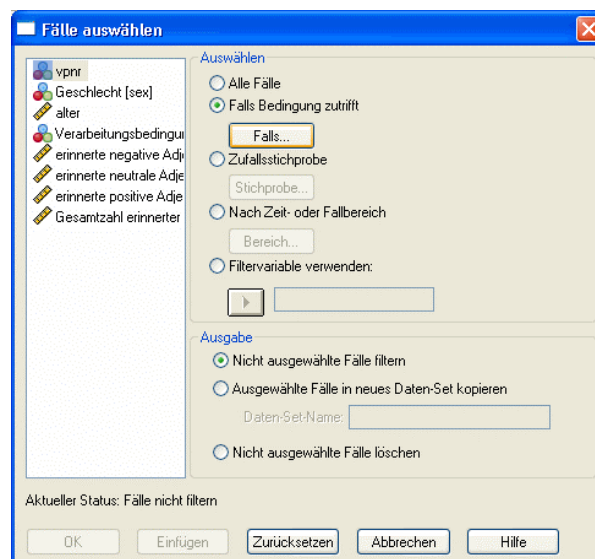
Fälle auswählen

vpnr
Geschlecht [sex]
alter
Verarbeitungsbedingu
erinnerte negative Adj
erinnerte neutrale Adje
erinnerte positive Adje
Gesamtzahl erinnerter

Auswählen
Alle Fälle
Falls Bedingung zutrifft
Falls...
Zufallsstichprobe
Stichprobe...
Nach Zeit- oder Fallbereich
Bereich...
Filtervariable verwenden:

Ausgabe
Nicht ausgewählte Fälle filtern
Ausgewählte Fälle in neues Daten-Set kopieren
Daten-Set-Name:
Nicht ausgewählte Fälle löschen

Aktueller Status: Fälle nicht filtern

OK
Einfügen
Zurücksetzen
Abbrechen
Hilfe